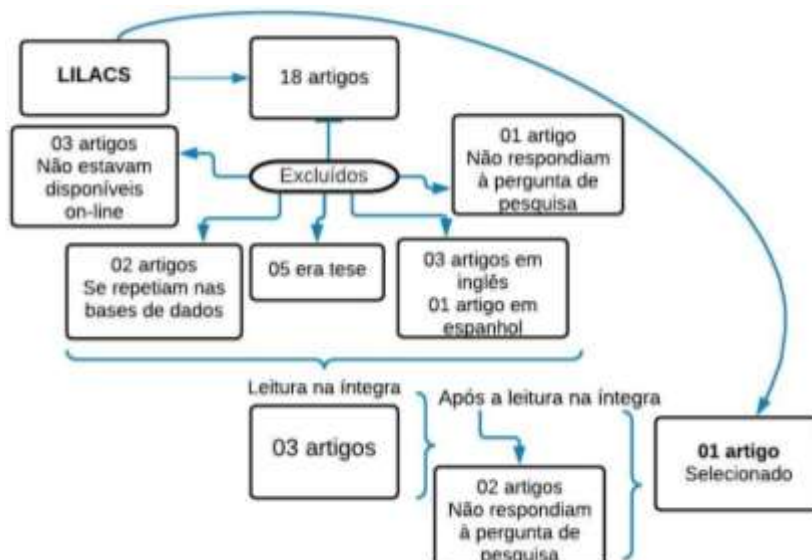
LILACS

18 artigos

03 artigos
Não estavam disponíveis on-line

Excluídos

01 artigo
Não respondiam à pergunta de pesquisa

02 artigos
Se repetiam nas bases de dados

05 era tese

03 artigos em inglês
01 artigo em espanhol

Leitura na íntegra

03 artigos

Após a leitura na íntegra

02 artigos
Não respondiam à pergunta de pesquisa

01 artigo
Selecionado